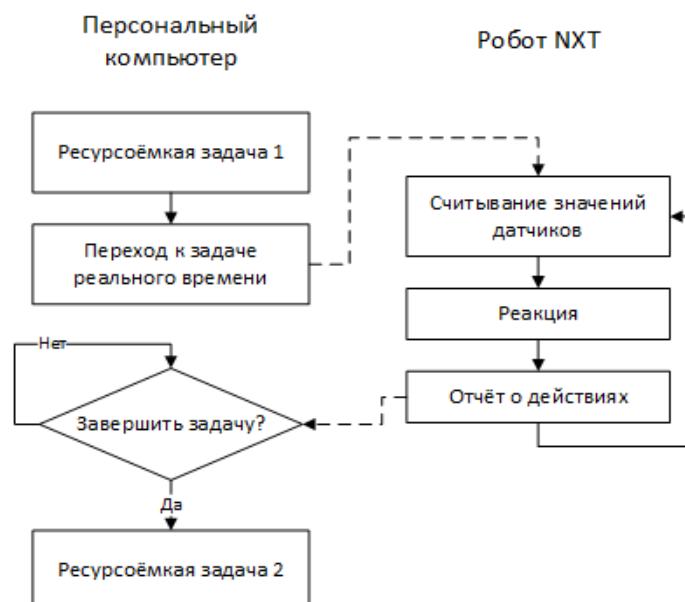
Персональный компьютер

Робот NXT

Ресурсоёмкая задача 1

Переход к задаче реального времени

Считывание значений датчиков

Реакция

Нет

Отчёт о действиях

Завершить задачу?

Да

Ресурсоёмкая задача 2